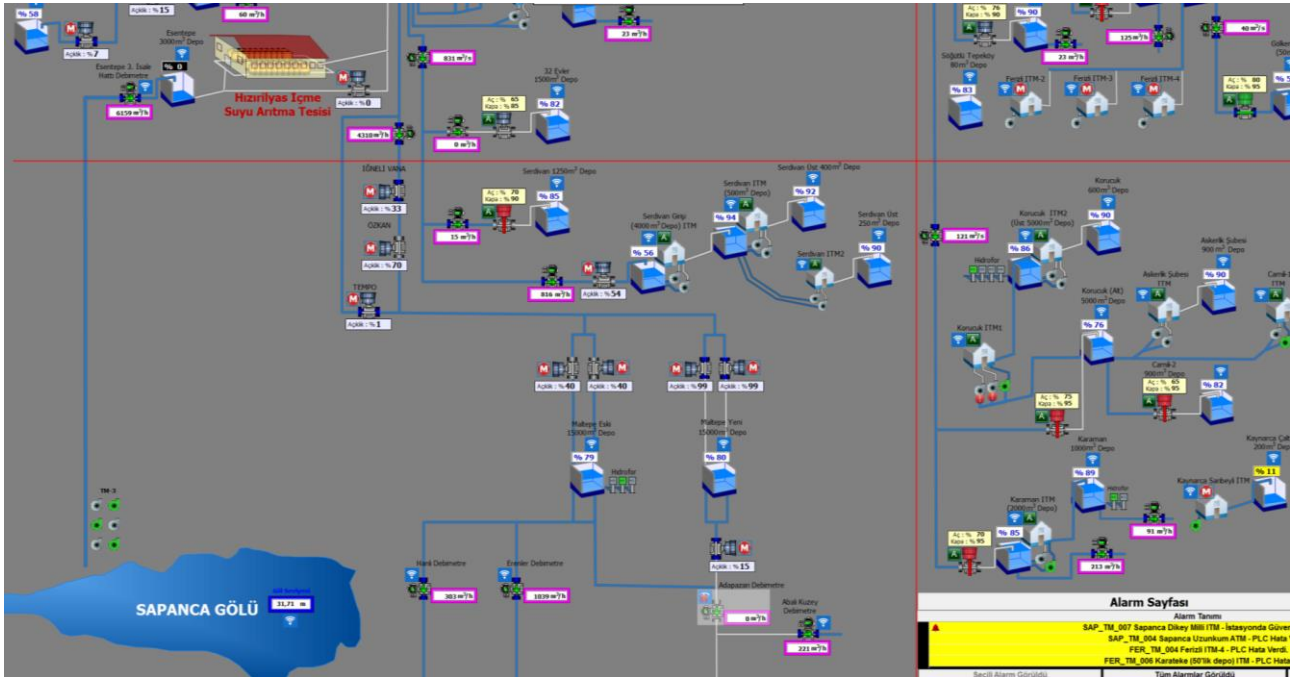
% 58
Açıklık : % 15
60 m³/h
Açıklık : % 7
Esentepe 3000m³ Depo
Esentepe 3. İsale Hattı Debimetre
% 0
6159 m³/h
Hızırilyas İçme Suyu Arıtma Tesisi
Açıklık : % 0
831 m³/h
23 m³/h
4310 m³/h
32 Evler 1500m³ Depo
Aç : % 65
Kapa : % 85
% 82
0 m³/h
İĞNELİ VANA
Açıklık : % 33
ÖZKAN
Açıklık : % 70
TEMPO
Açıklık : % 1
Serdivan 1250m³ Depo
Aç : % 70
Kapa : % 90
% 85
15 m³/h
Serdivan ITM (500m³ Depo)
% 94
Serdivan Üst 400m³ Depo
% 92
Serdivan Girişi (4000m³ Depo) ITM
% 56
Serdivan Üst 250m³ Depo
% 90
Serdivan ITM2
816 m³/h
Açıklık : % 54
Açıklık : % 40
Açıklık : % 40
Açıklık : % 99
Açıklık : % 99
Maltepe Eski 15000m³ Depo
% 79
Hidrofor
Maltepe Yeni 15000m³ Depo
% 80
TM-3
Açıklık : % 15
Hanlı Debimetre
383 m³/h
Erenler Debimetre
1839 m³/h
Adapazarı Debimetre
0 m³/h
Abalı Kuzey Debimetre
221 m³/h
SAPANCA GÖLÜ
31,71 m
Aç : % 76
Kapa : % 90
% 90
23 m³/h
125 m³/h
40 m³/h
Söğütlü Tepeköy 80m³ Depo
% 83
Ferizli ITM-2
Ferizli ITM-3
Ferizli ITM-4
Aç : % 80
Kapa : % 95
121 m³/h
Korucuk 600m³ Depo
% 90
Korucuk ITM2 (Üst 5000m³ Depo)
% 86
Hidrofor
Askerlik Şubesi 900 m³ Depo
% 90
Askerlik Şubesi ITM
Korucuk (Alt) 5000m³ Depo
% 76
Korucuk ITM1
Aç : % 75
Kapa : % 95
Camili-2 900m³ Depo
Aç : % 65
Kapa : % 95
% 82
Karaman 1000m³ Depo
% 89
Hidrofor
Kaynarca Çel 200m³ Depo
% 11
Kaynarca Sarıbeyli ITM
Karaman ITM (2000m³ Depo)
% 85
Aç : % 70
Kapa : % 95
91 m³/h
213 m³/h
Alarm Sayfası
Alarm Tanımı
SAP_TM_007 Sapanca Dikey Milli ITM - İstasyonda Güven
SAP_TM_004 Sapanca Uzunkum ATM - PLC Hata V
FER_TM_004 Ferizli ITM-4 - PLC Hata Verdi.
FER_TM_006 Karateke (50'lik depo) ITM - PLC Hata
Seçili Alarm Görüldü
Tüm Alarmlar Görüldü